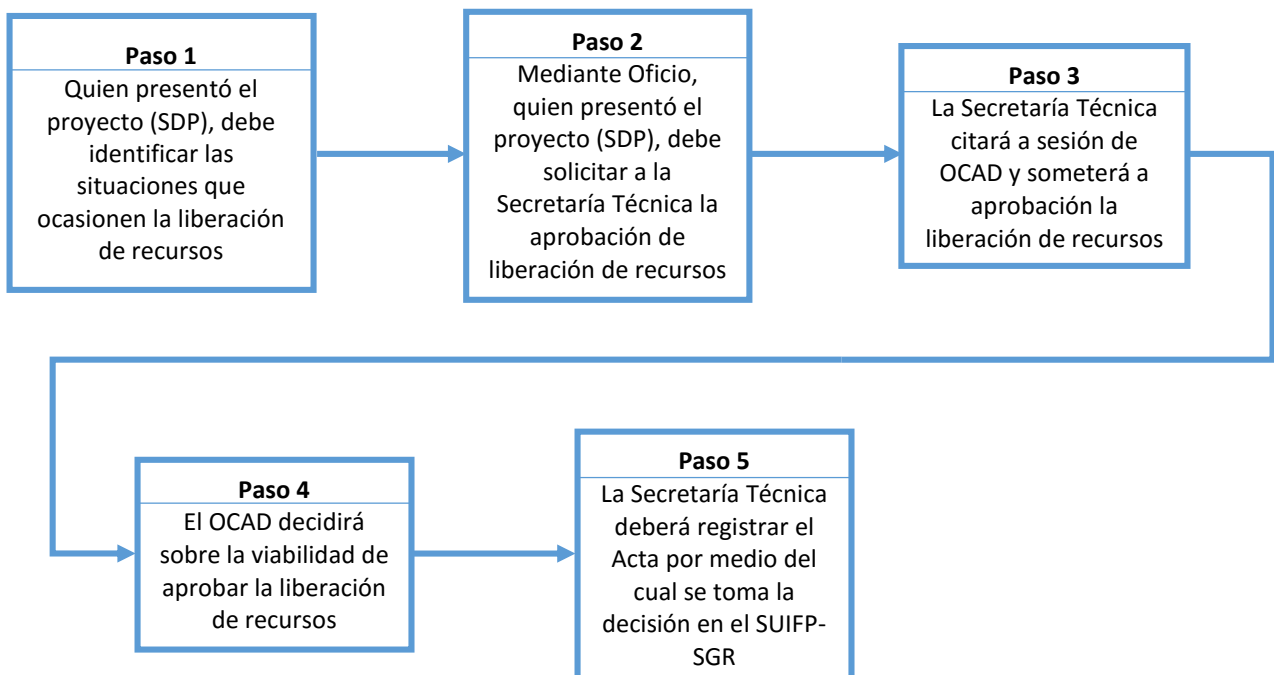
**Paso 1**
Quien presentó el proyecto (SDP), debe identificar las situaciones que ocasionen la liberación de recursos

**Paso 2**
Mediante Oficio, quien presentó el proyecto (SDP), debe solicitar a la Secretaría Técnica la aprobación de liberación de recursos

**Paso 3**
La Secretaría Técnica citará a sesión de OCAD y someterá a aprobación la liberación de recursos

**Paso 4**
El OCAD decidirá sobre la viabilidad de aprobar la liberación de recursos

**Paso 5**
La Secretaría Técnica deberá registrar el Acta por medio del cual se toma la decisión en el SUIFP-SGR